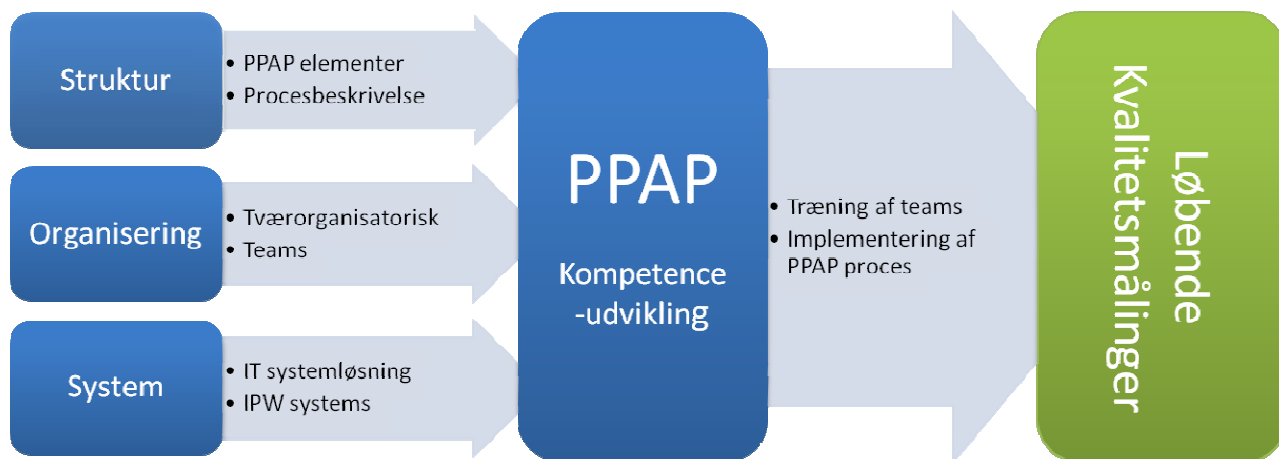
Struktur

- PPAP elementer
- Procesbeskrivelse

Organisering

- Tværorganisatorisk
- Teams

System

- IT systemløsning
- IPW systems

PPAP

Kompetence -udvikling

- Træning af teams
- Implementering af PPAP proces

Løbende Kvalitetsmålinger